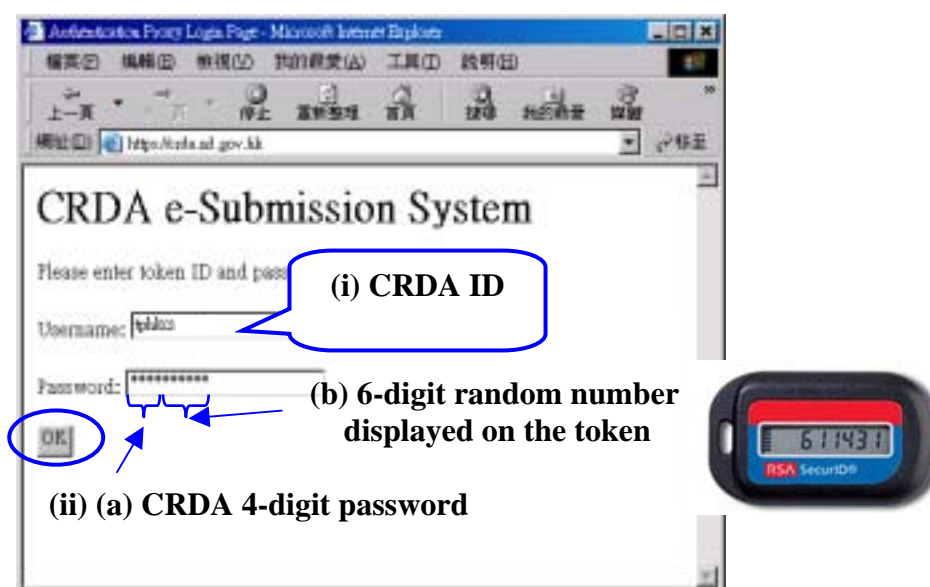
Authentication Proxy Login Page - Microsoft Internet Explorer

檔案(F) 編輯(E) 檢視(V) 我的最愛(A) 工具(T) 說明(H)

上一頁 停止 重新整理 首頁 搜尋 我的最愛 媒體

網址(D) https://crda.ird.gov.hk 移至

CRDA e-Submission System

Please enter token ID and pass

(i) CRDA ID

Username: tphkcs

Password: **********

(b) 6-digit random number displayed on the token

OK

(ii) (a) CRDA 4-digit password

611431

RSA SecurID